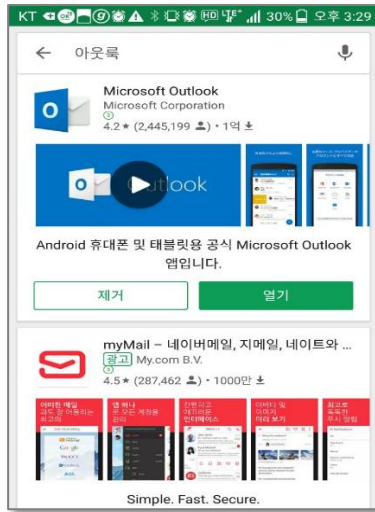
KT 30% 오후 3:29

아웃룩

Microsoft Outlook
Microsoft Corporation
4.2★ (2,445,199) • 1억

Outlook

Android 휴대폰 및 태블릿용 공식 Microsoft Outlook 앱입니다.

제거

열기

myMail – 네이버메일, 지메일, 네이트와 ...
광고 My.com B.V.
4.5★ (287,462) • 1000만

Simple. Fast. Secure.